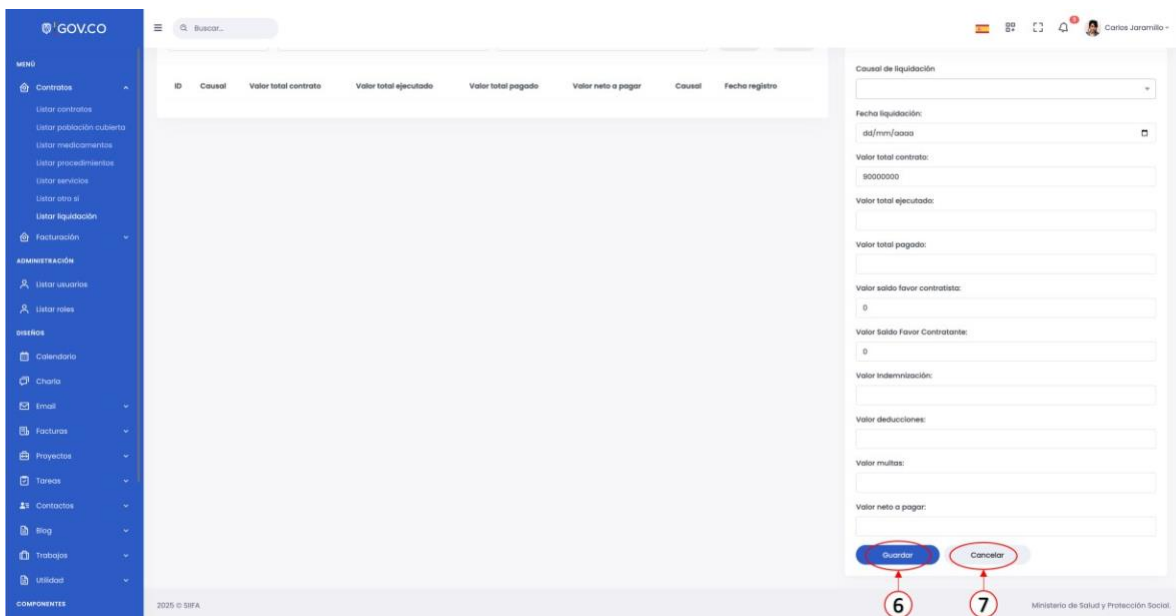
GOV.CO

Buscar...

Carlos Jaramillo

MENÚ

Contratos

Listar contratos

Listar población cubierta

Listar medicamentos

Listar procedimientos

Listar servicios

Listar otro si

Listar liquidación

Facturación

ADMINISTRACIÓN

Listar usuarios

Listar roles

DISEÑOS

Calendario

Charla

Email

Facturas

Proyectos

Tareas

Contactos

Blog

Trabajos

Utilidad

COMPONENTES

| ID | Causal | Valor total contrato | Valor total ejecutado | Valor total pagado | Valor neto a pagar | Causal | Fecha registro |
|---|---|---|---|---|---|---|---|

Causal de liquidación

Fecha liquidación:

dd/mm/aaaa

Valor total contrato:

90000000

Valor total ejecutado:

Valor total pagado:

Valor saldo favor contratista:

0

Valor Saldo Favor Contratante:

0

Valor Indemnización:

Valor deducciones:

Valor multas:

Valor neto a pagar:

Guardar

Cancelar

6

7

2025 © SIIFA

Ministerio de Salud y Protección Social